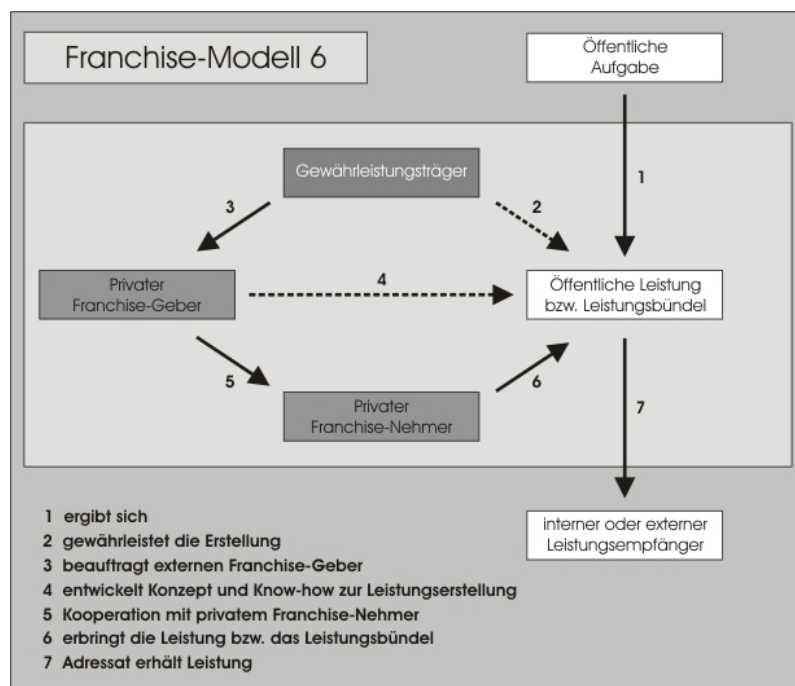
Franchise-Modell 6

Öffentliche Aufgabe

Gewährleistungsträger

1

3

2

Privater Franchise-Geber

4

Öffentliche Leistung bzw. Leistungsbündel

5

6

Privater Franchise-Nehmer

7

interner oder externer Leistungsempfänger

1 ergibt sich
2 gewährleistet die Erstellung
3 beauftragt externen Franchise-Geber
4 entwickelt Konzept und Know-how zur Leistungserstellung
5 Kooperation mit privatem Franchise-Nehmer
6 erbringt die Leistung bzw. das Leistungsbündel
7 Adressat erhält Leistung